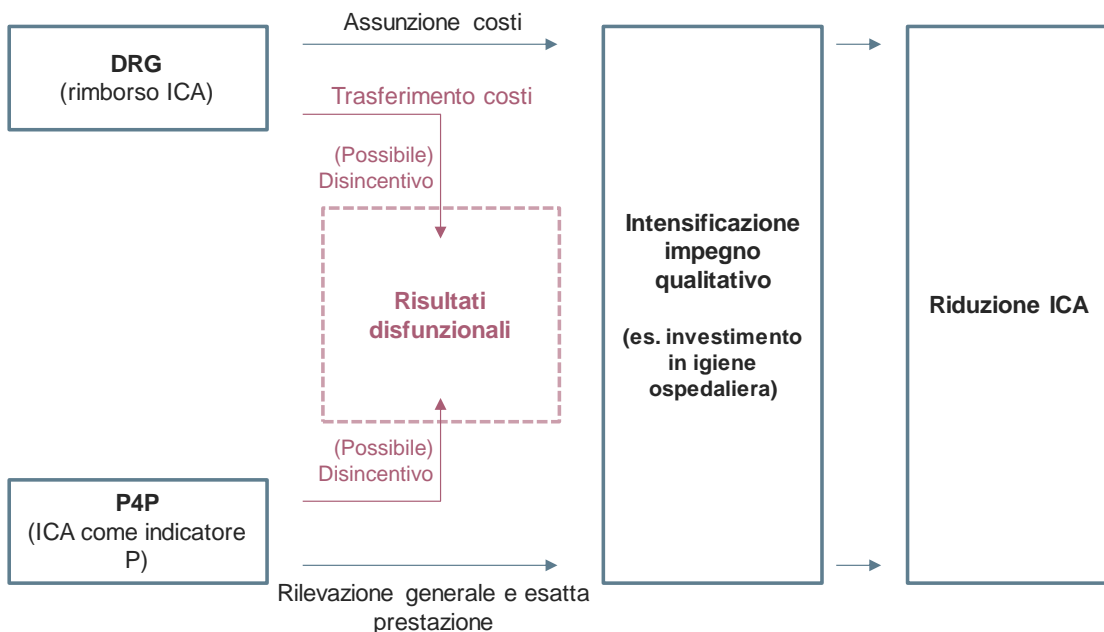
DRG
(rimborso ICA)

Assunzione costi

Trasferimento costi

(Possibile)
Disincentivo

Risultati disfunzionali

(Possibile)
Disincentivo

P4P
(ICA come indicatore P)

Rilevazione generale e esatta prestazione

Intensificazione impegno qualitativo

(es. investimento in igiene ospedaliera)

Riduzione ICA